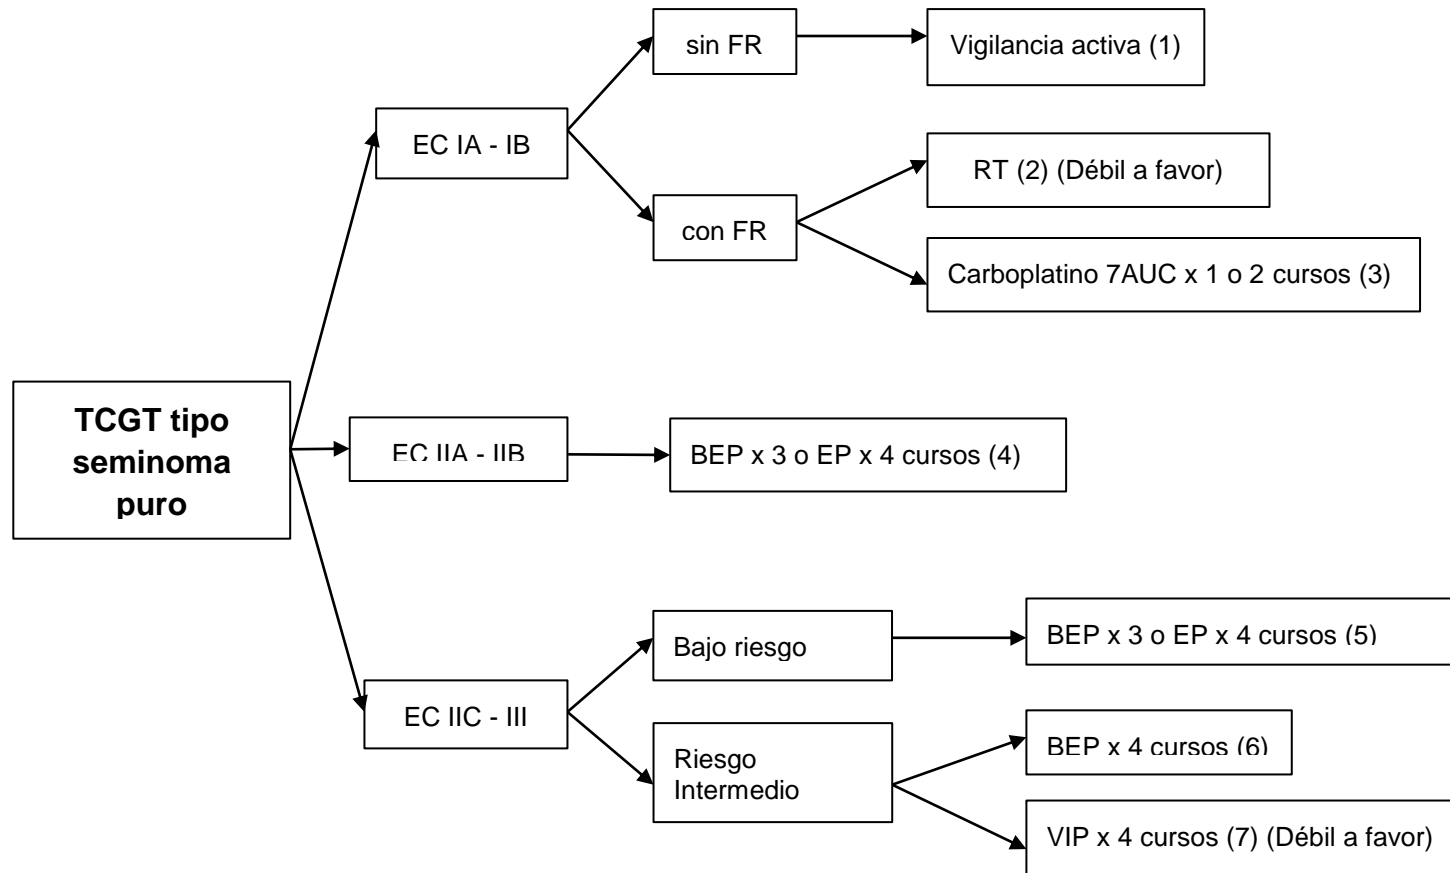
TCGT tipo seminoma puro

EC IA - IB

sin FR

Vigilancia activa (1)

con FR

RT (2) (Débil a favor)

Carboplatino 7AUC x 1 o 2 cursos (3)

EC IIA - IIB

BEP x 3 o EP x 4 cursos (4)

EC IIC - III

Bajo riesgo

BEP x 3 o EP x 4 cursos (5)

Riesgo Intermedio

BEP x 4 cursos (6)

VIP x 4 cursos (7) (Débil a favor)